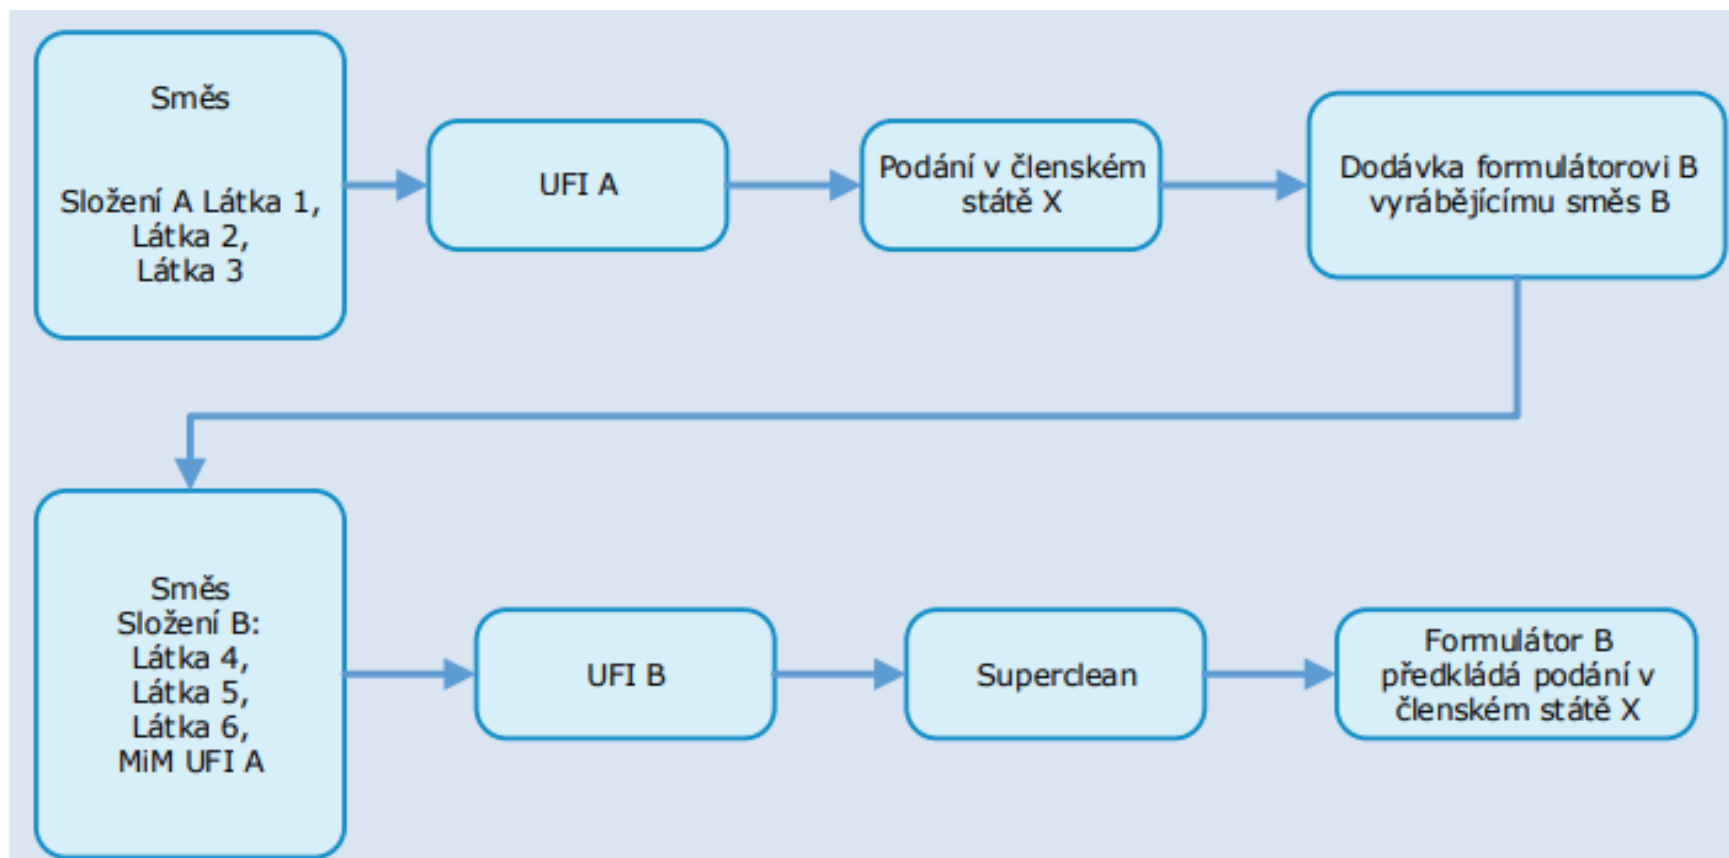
Směs

Složení A Látka 1, Látka 2, Látka 3

UFI A

Podání v členském státě X

Dodávka formulátorovi B vyrábějícímu směs B

Směs
Složení B:
Látka 4,
Látka 5,
Látka 6,
MiM UFI A

UFI B

Superclean

Formulátor B předkládá podání v členském státě X